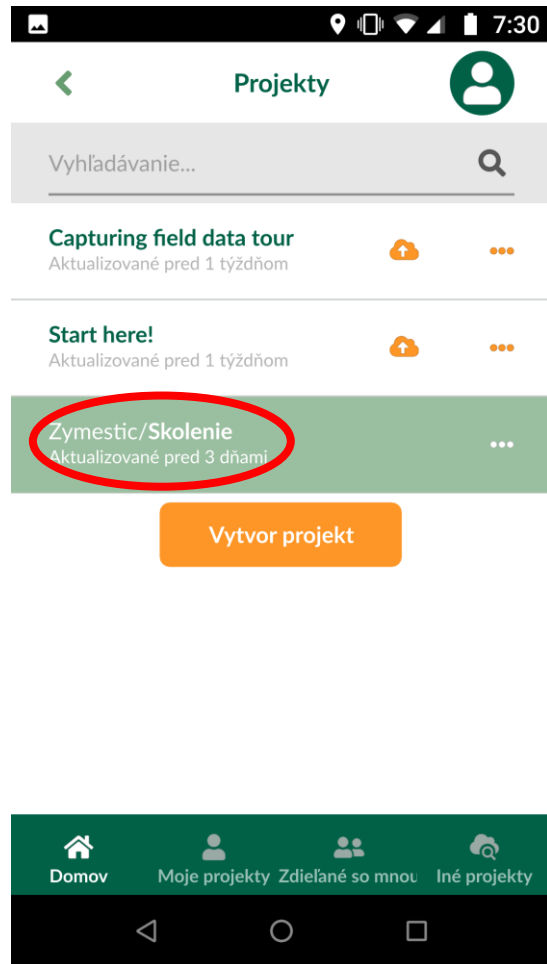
7:30

Projekty

Vyhľadávanie...

Capturing field data tour
Aktualizované pred 1 týždňom

Start here!
Aktualizované pred 1 týždňom

Zymestic/Skolenie
Aktualizované pred 3 dňami

Vytvor projekt

Domov
Moje projekty
Zdieľané so mnou
Iné projekty